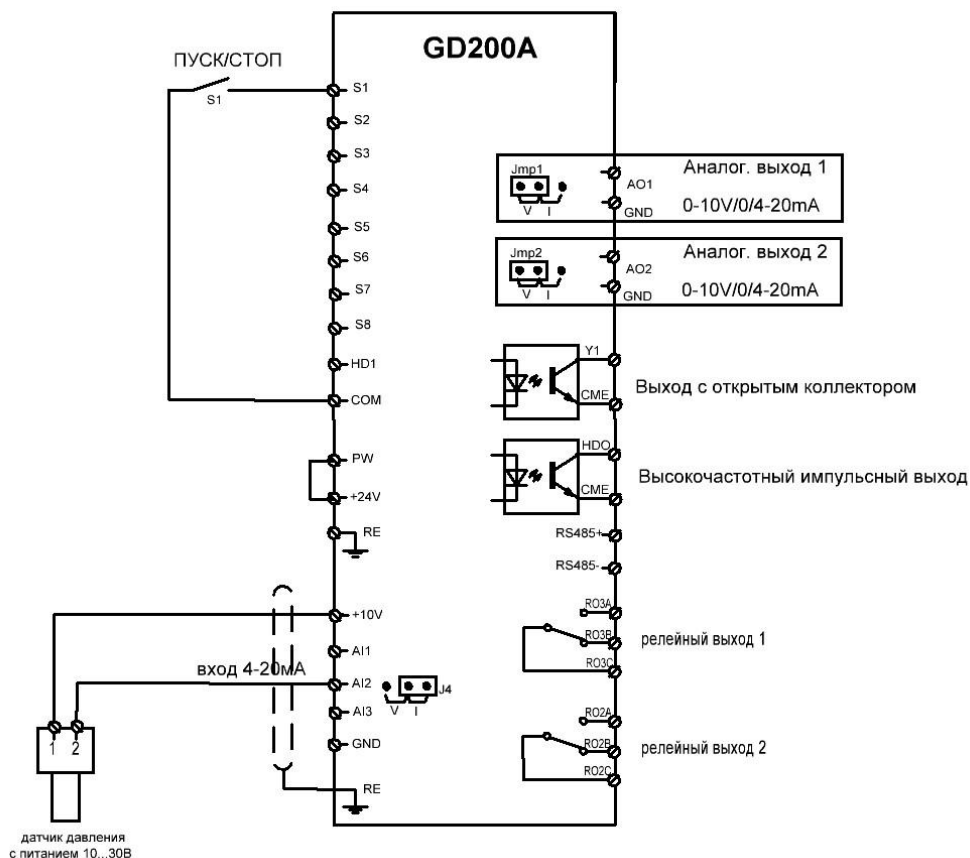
GD200A

ПУСК/СТОП

S1

S1
S2
S3
S4
S5
S6
S7
S8
HD1
COM
PW
+24V
RE

Jmp1
V I
AO1
GND
Аналог. выход 1
0-10V/0/4-20mA

Jmp2
V I
AO2
GND
Аналог. выход 2
0-10V/0/4-20mA

Y1
CME
Выход с открытым коллектором

HDO
CME
Высокочастотный импульсный выход

RS485+
RS485-

RO3A
RO3B
RO3C
релейный выход 1

RO2A
RO2B
RO2C
релейный выход 2

+10V
AI1
вход 4-20мА
AI2
AI3
GND
RE
J4
V I

1 2

датчик давления
с питанием 10...30В